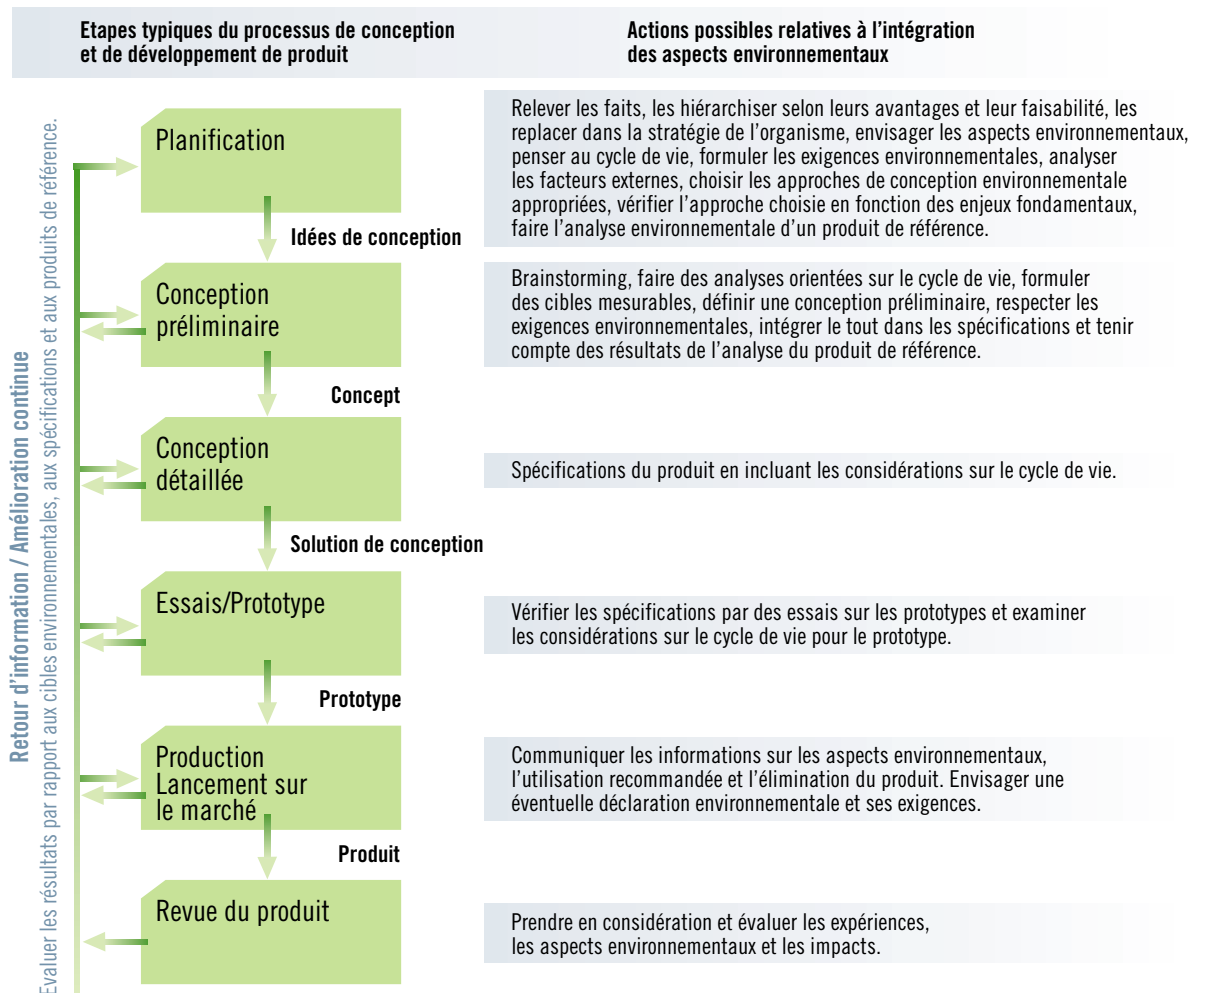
Etapes typiques du processus de conception et de développement de produit

Actions possibles relatives à l'intégration des aspects environnementaux

Retour d'information / Amélioration continue

Evaluer les résultats par rapport aux cibles environnementales, aux spécifications et aux produits de référence.

Planification

Relever les faits, les hiérarchiser selon leurs avantages et leur faisabilité, les replacer dans la stratégie de l'organisme, envisager les aspects environnementaux, penser au cycle de vie, formuler les exigences environnementales, analyser les facteurs externes, choisir les approches de conception environnementale appropriées, vérifier l'approche choisie en fonction des enjeux fondamentaux, faire l'analyse environnementale d'un produit de référence.

Idées de conception

Conception préliminaire

Brainstorming, faire des analyses orientées sur le cycle de vie, formuler des cibles mesurables, définir une conception préliminaire, respecter les exigences environnementales, intégrer le tout dans les spécifications et tenir compte des résultats de l'analyse du produit de référence.

Concept

Conception détaillée

Spécifications du produit en incluant les considérations sur le cycle de vie.

Solution de conception

Essais/Prototype

Vérifier les spécifications par des essais sur les prototypes et examiner les considérations sur le cycle de vie pour le prototype.

Prototype

Production Lancement sur le marché

Communiquer les informations sur les aspects environnementaux, l'utilisation recommandée et l'élimination du produit. Envisager une éventuelle déclaration environnementale et ses exigences.

Produit

Revue du produit

Prendre en considération et évaluer les expériences, les aspects environnementaux et les impacts.